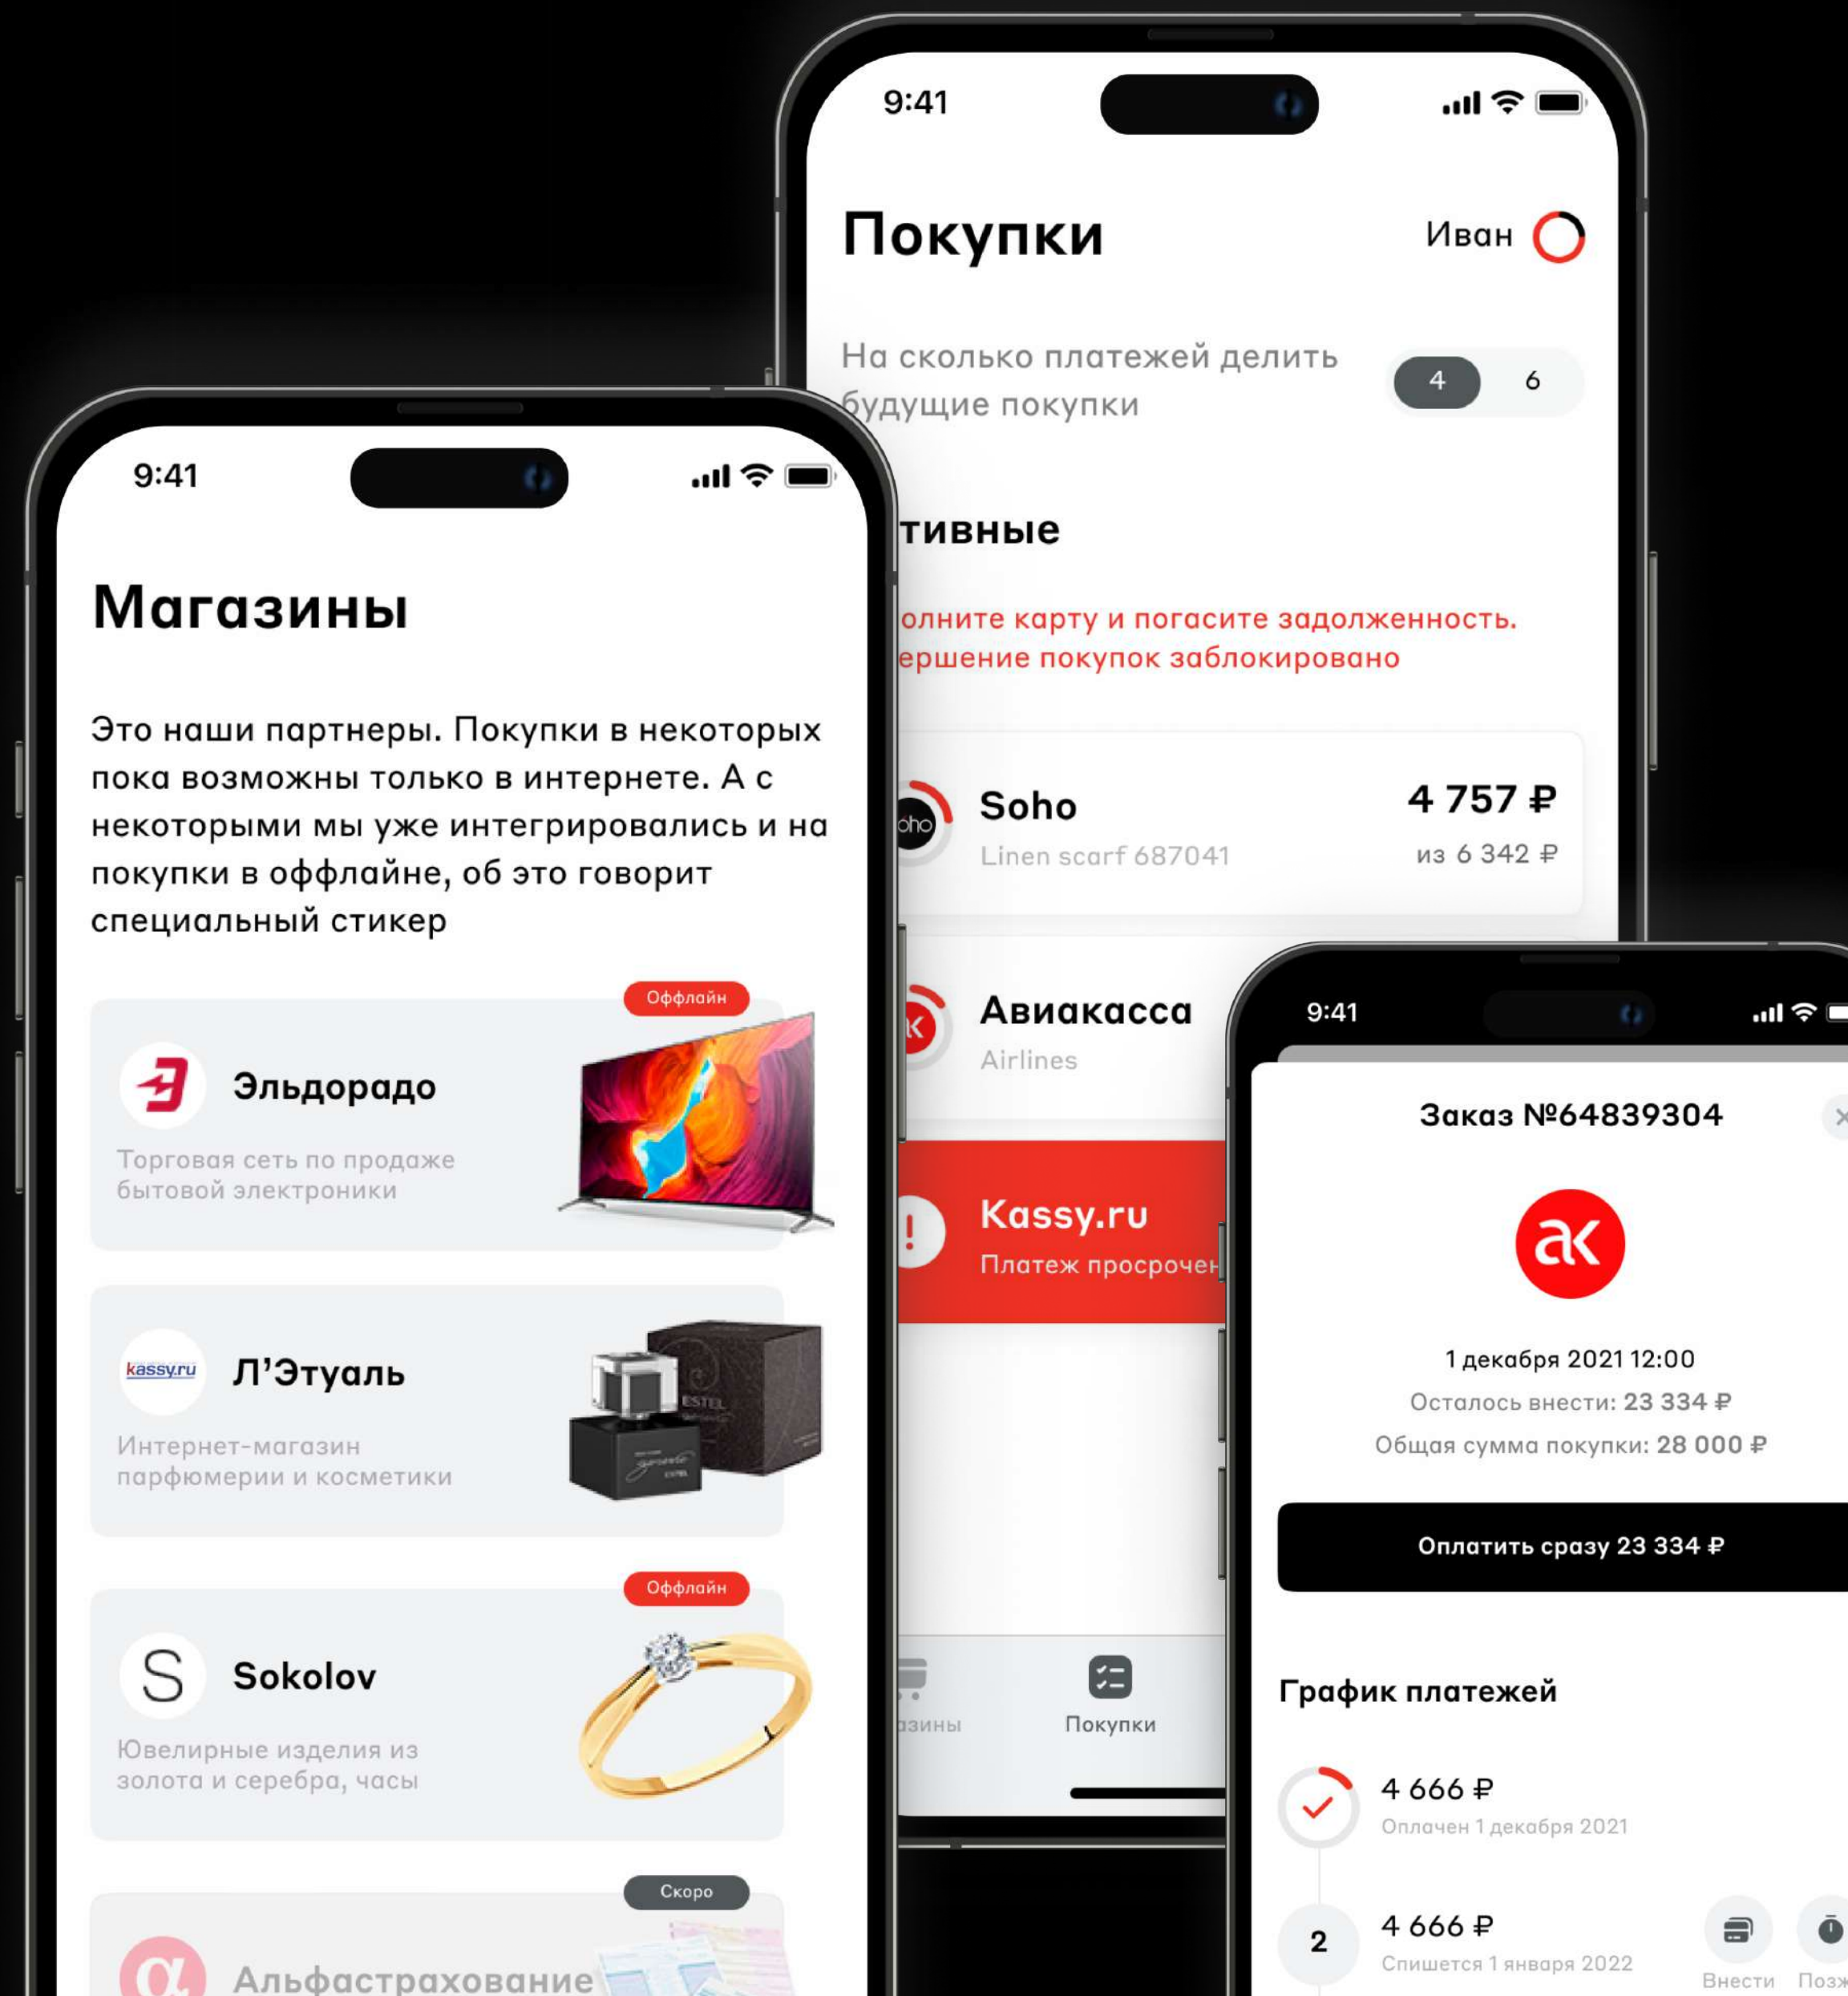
9:41

Покупки

Иван

На сколько платежей делить будущие покупки

4 6

тивные

олните карту и погасите задолженность. ершение покупок заблокировано

Soho
Linen scarf 687041
4 757 ₽
из 6 342 ₽

Авиакасса
Airlines

Kassy.ru
Платеж просрочен

зины
Покупки

9:41

Магазины

Это наши партнеры. Покупки в некоторых пока возможны только в интернете. А с некоторыми мы уже интегрировались и на покупки в оффлайне, об это говорит специальный стикер

Оффлайн
Эльдорадо
Торговая сеть по продаже бытовой электроники

kassy.ru
Л'Этуаль
Интернет-магазин парфюмерии и косметики

Оффлайн
Sokolov
Ювелирные изделия из золота и серебра, часы

Скоро
Альфастрахование

9:41

Заказ №64839304

1 декабря 2021 12:00
Осталось внести: 23 334 ₽
Общая сумма покупки: 28 000 ₽

Оплатить сразу 23 334 ₽

График платежей

4 666 ₽
Оплачен 1 декабря 2021

2
4 666 ₽
Спишется 1 января 2022

Внести
Позж